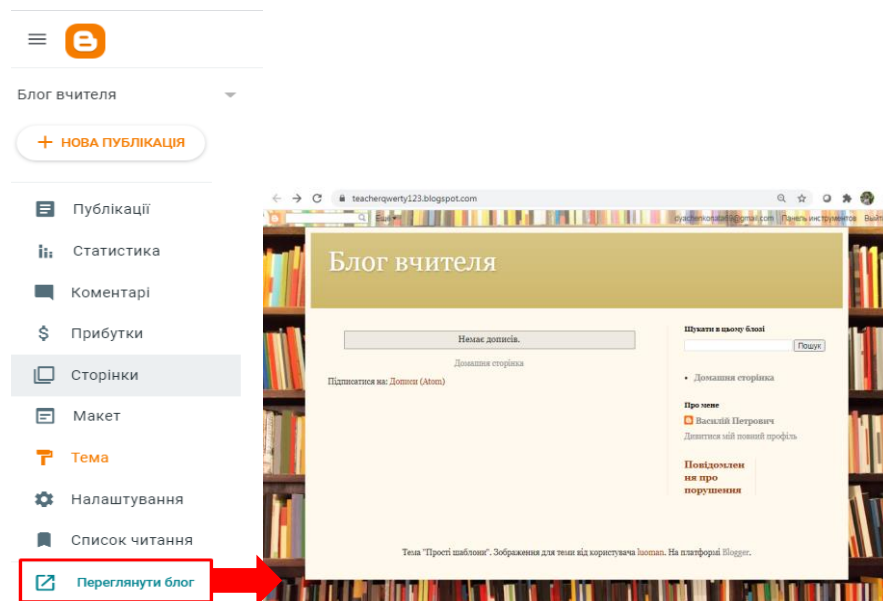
Блог вчителя

+ НОВА ПУБЛІКАЦІЯ

Публікації
Статистика
Коментарі
Прибутки
Сторінки
Макет
Тема
Налаштування
Список читання
Переглянути блог

teacherqwerty123.blogspot.com

Ще▾
dyachenkonata@gmail.com Панель инструментов Вийти

Блог вчителя

Немає дописів.

Домашня сторінка

Підписатися на: Дописи (Atom)

Шукати в цьому блозі
Пошук

• Домашня сторінка

Про мене
Василій Петрович
Дивитися мій повний профіль

Повідомлення про порушення

Тема "Прості шаблони". Зображення для теми від користувача luoman. На платформі Blogger.